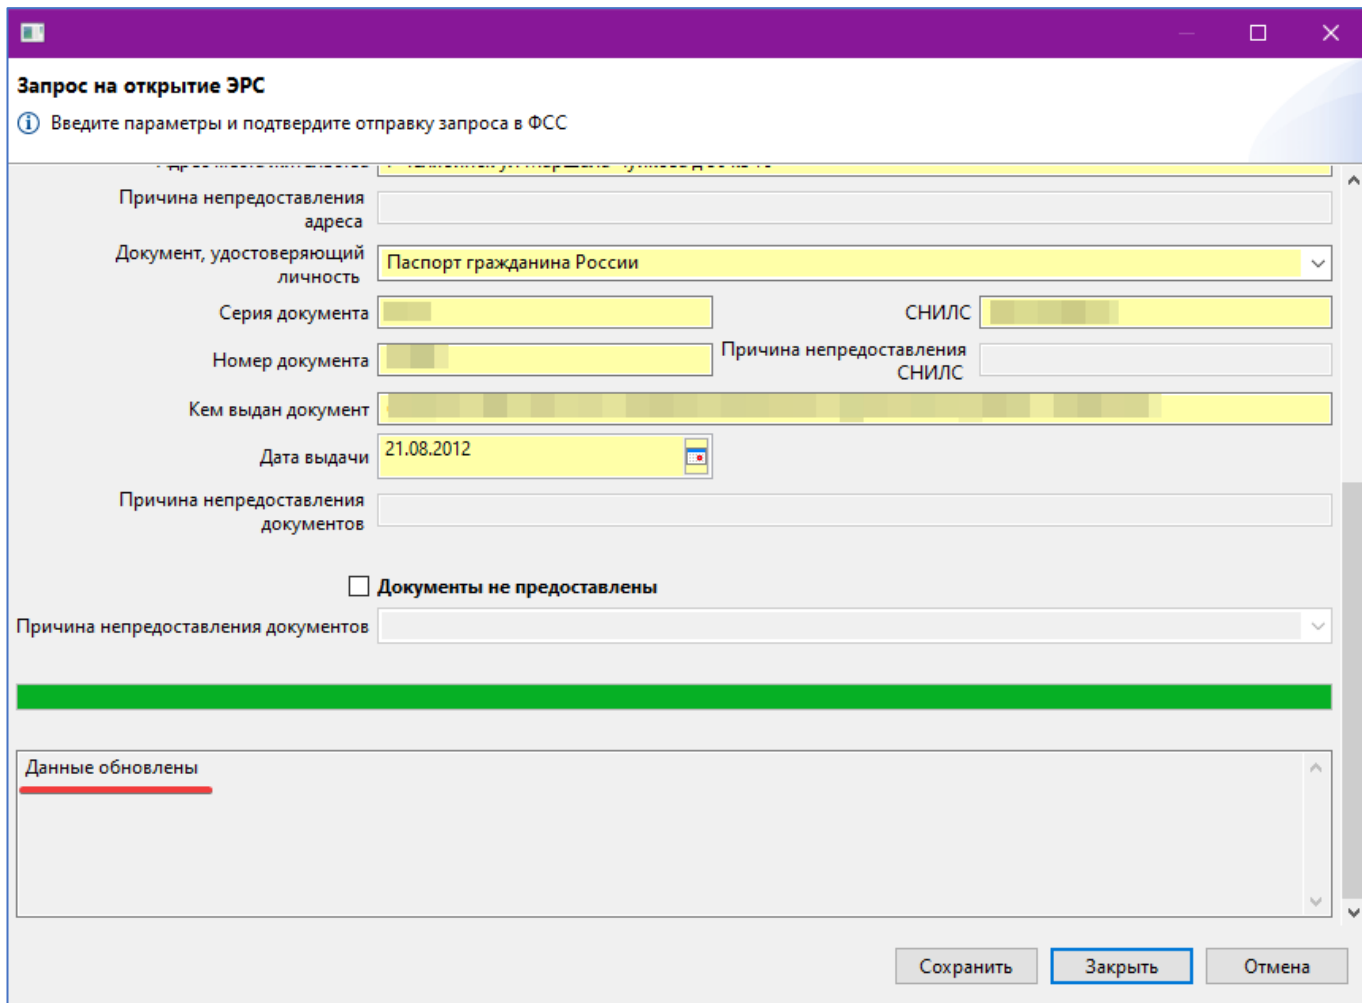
Запрос на открытие ЭРС
Введите параметры и подтвердите отправку запроса в ФСС

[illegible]

Причина непредоставления адреса

Документ, удостоверяющий личность | Паспорт гражданина России

Серия документа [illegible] СНИЛС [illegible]

Номер документа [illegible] Причина непредоставления СНИЛС

Кем выдан документ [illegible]

Дата выдачи 21.08.2012

Причина непредоставления документов

Документы не предоставлены

Причина непредоставления документов

Данные обновлены

Сохранить Закрыть Отмена